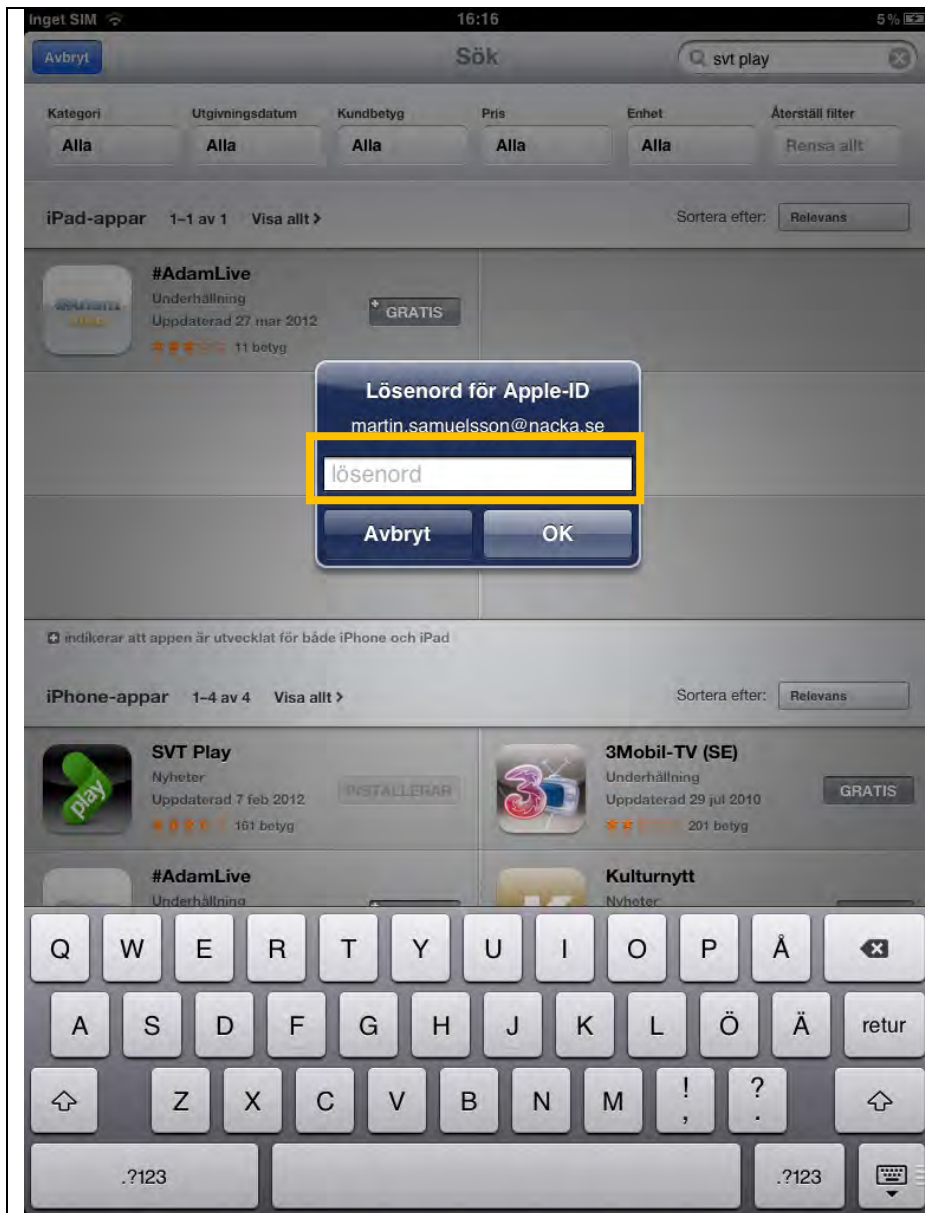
Inget SIM 16:16 5%

Avbryt Sök svt play

Kategori Alla
Utgivningsdatum Alla
Kundbetyg Alla
Pris Alla
Enhet Alla
Återställ filter Rensa allt

iPad-appar 1–1 av 1 Visa allt > Sortera efter: Relevans

#AdamLive
Underhållning
Uppdaterad 27 mar 2012
11 betyg
GRATIS

Lösenord för Apple-ID
martin.samuelsson@nacka.se
lösenord
Avbryt OK

indikerar att appen är utvecklat för både iPhone och iPad

iPhone-appar 1–4 av 4 Visa allt > Sortera efter: Relevans

SVT Play
Nyheter
Uppdaterad 7 feb 2012
161 betyg
INSTALLERAR

3Mobil-TV (SE)
Underhållning
Uppdaterad 29 jul 2010
201 betyg
GRATIS

#AdamLive
Underhållning

Kulturnytt
Nyheter

Q W E R T Y U I O P Å
A S D F G H J K L Ö Ä retur
Z X C V B N M ! , ? .
.?123 .?123